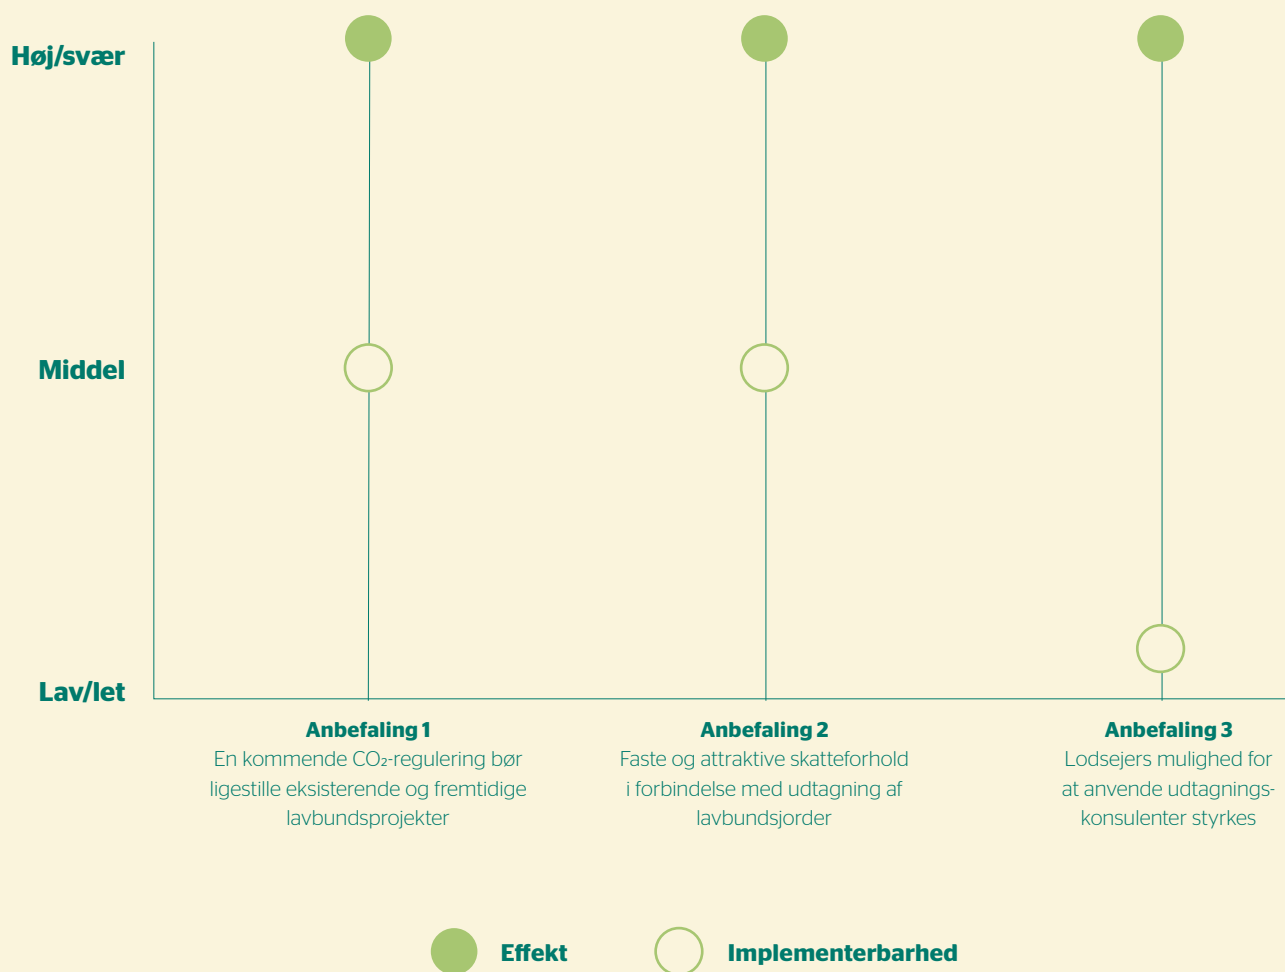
Høj/svær

Middel

Lav/let

**Anbefaling 1**
En kommende $CO_2$-regulering bør ligestille eksisterende og fremtidige lavbundsprojekter

**Anbefaling 2**
Faste og attraktive skatteforhold i forbindelse med udtagning af lavbundsjorder

**Anbefaling 3**
Lodsejers mulighed for at anvende udtagningskonsulenter styrkes

Effekt

Implementerbarhed